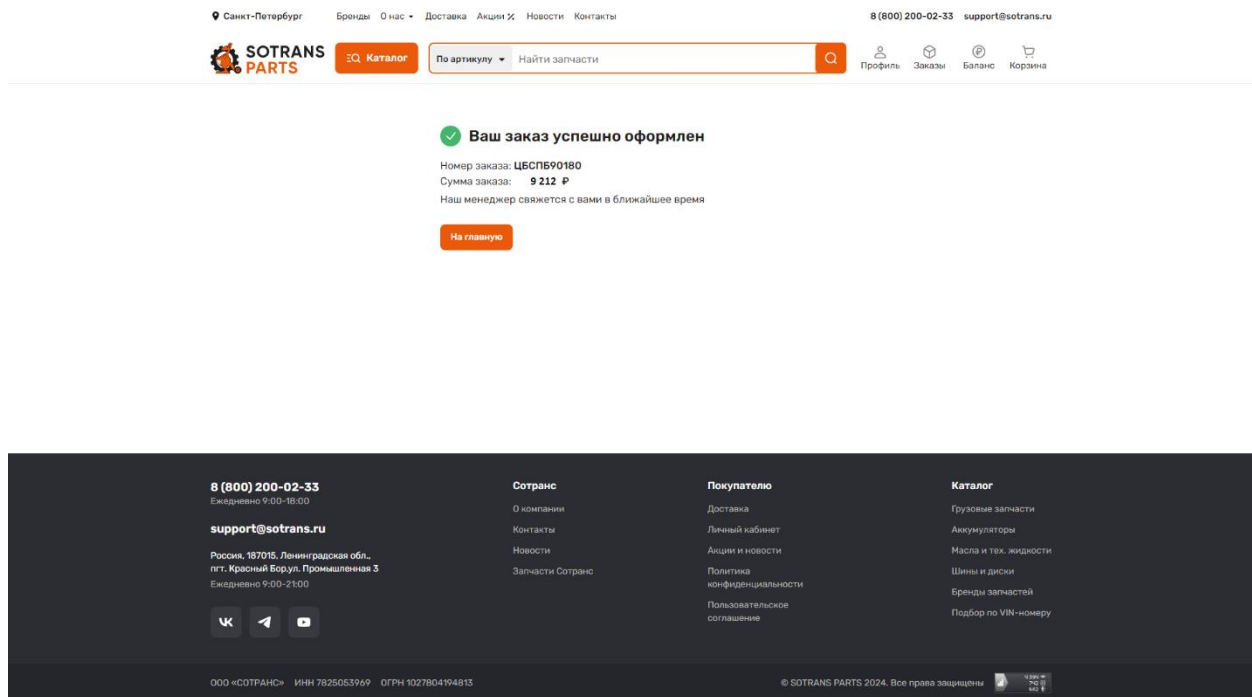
Санкт-Петербург Бренды О нас Доставка Акции Новости Контакты 8 (800) 200-02-33 support@sotrans.ru

SOTRANS PARTS Каталог По артикулу Найти запчасти Профиль Заказы Баланс Корзина

Ваш заказ успешно оформлен

Номер заказа: ЦБСПБ90180
Сумма заказа: 9 212 ₽
Наш менеджер свяжется с вами в ближайшее время

На главную

8 (800) 200-02-33
Ежедневно 9:00-18:00

support@sotrans.ru

Россия, 187015, Ленинградская обл., пгт. Красный Бор,ул. Промышленная 3
Ежедневно 9:00-21:00

Сотранс
О компании
Контакты
Новости
Запчасти Сотранс

Покупателю
Доставка
Личный кабинет
Акции и новости
Политика конфиденциальности
Пользовательское соглашение

Каталог
Грузовые запчасти
Аккумуляторы
Масла и тех. жидкости
Шины и диски
Бренды запчастей
Подбор по VIN-номеру

ООО «СОТРАНС» ИНН 7825053969 ОГРН 1027804194813

© SOTRANS PARTS 2024. Все права защищены